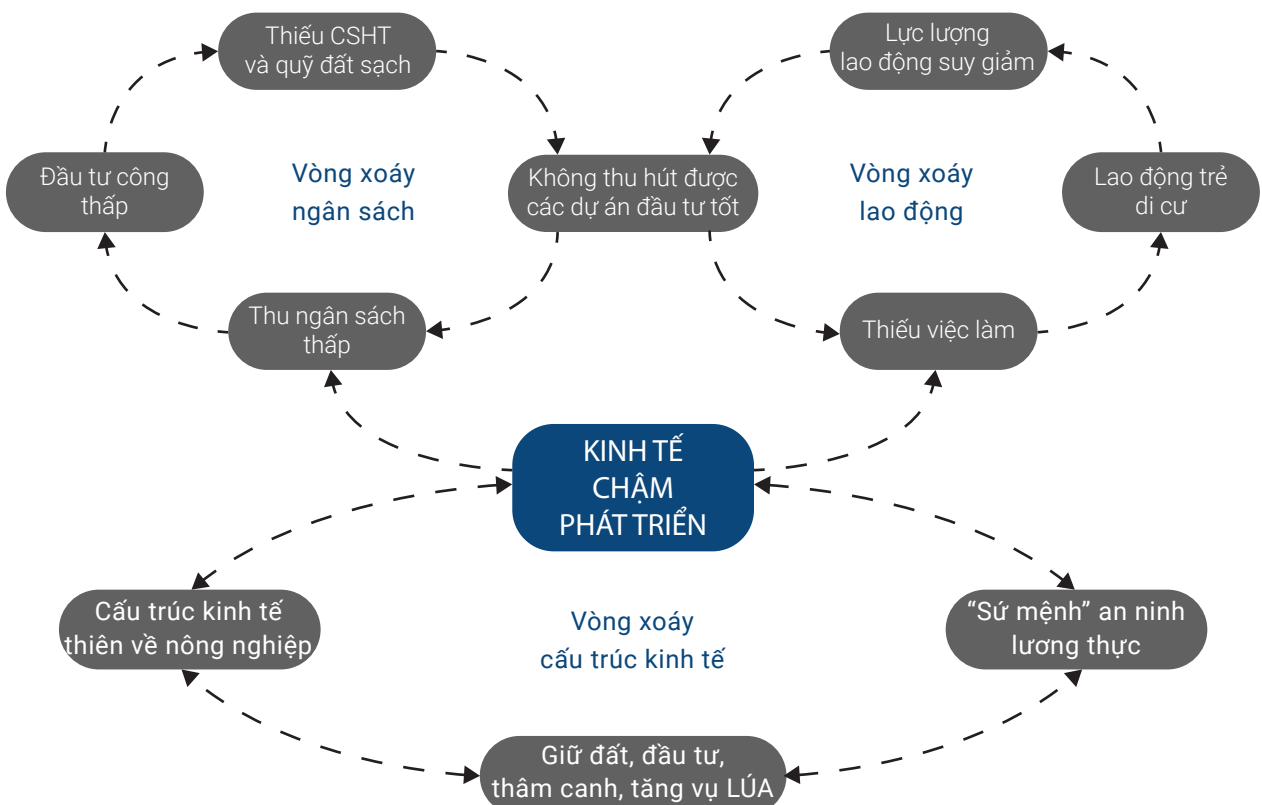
Thiếu CSHT và quỹ đất sạch

Lực lượng lao động suy giảm

Đầu tư công thấp

Vòng xoáy ngân sách

Không thu hút được các dự án đầu tư tốt

Vòng xoáy lao động

Lao động trẻ di cư

Thu ngân sách thấp

Thiếu việc làm

KINH TẾ CHẬM PHÁT TRIỂN

Cấu trúc kinh tế thiên về nông nghiệp

Vòng xoáy cấu trúc kinh tế

“Sứ mệnh” an ninh lương thực

Giữ đất, đầu tư, thâm canh, tăng vụ LÚA